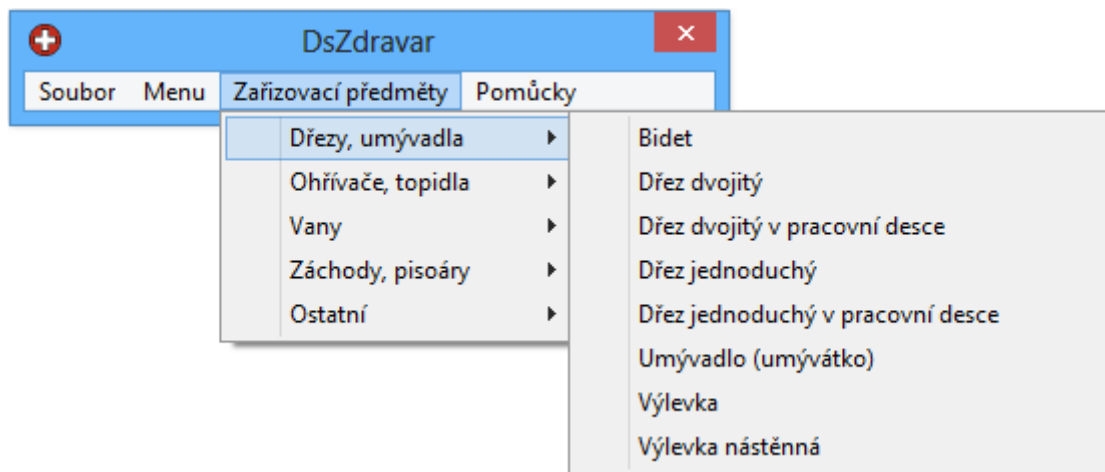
DsZdravar

Soubor Menu Zařizovací předměty Pomůcky

Dřezy, umývadla
Ohřívače, topidla
Vany
Záchody, pisoáry
Ostatní

Bidet
Dřez dvojitý
Dřez dvojitý v pracovní desce
Dřez jednoduchý
Dřez jednoduchý v pracovní desce
Umývadlo (umývátko)
Výlevka
Výlevka nástěnná